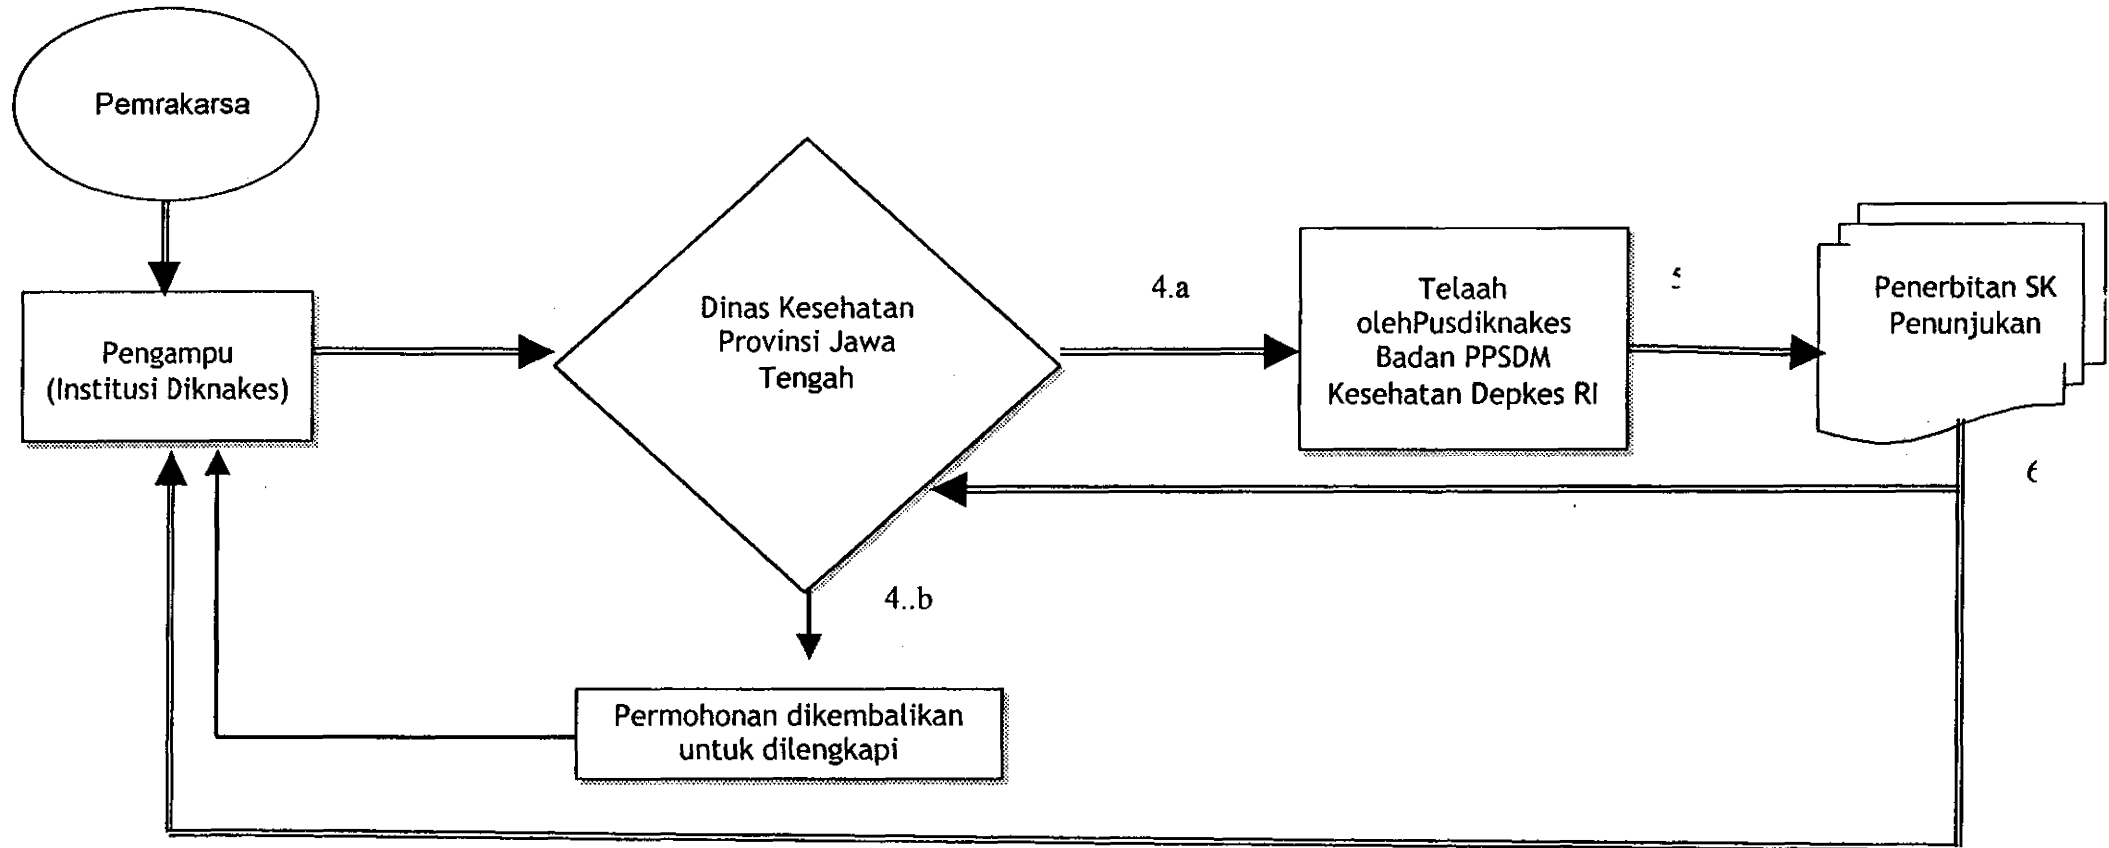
Pemrakarsa

Pengampu (Institusi Diknakes)

Dinas Kesehatan Provinsi Jawa Tengah

4.a

Telaah olehPusdiknakes Badan PPSDM Kesehatan Depkes RI

5

Penerbitan SK Penunjukan

6

4..b

Permohonan dikembalikan untuk dilengkapi